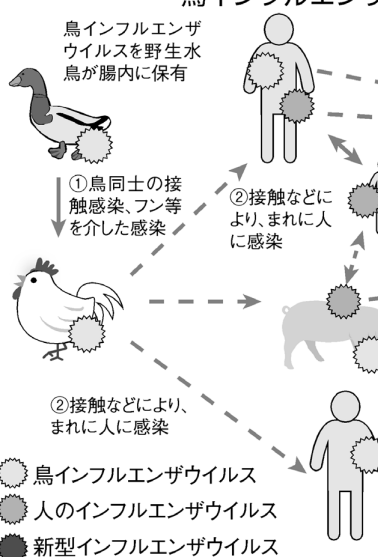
鳥インフルエンザ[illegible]

鳥インフルエンザウイルスを野生水鳥が腸内に保有

①鳥同士の接触感染、フン等を介した感染

②接触などにより、まれに人に感染

②接触などにより、まれに人に感染

鳥インフルエンザウイルス
人のインフルエンザウイルス
新型インフルエンザウイルス